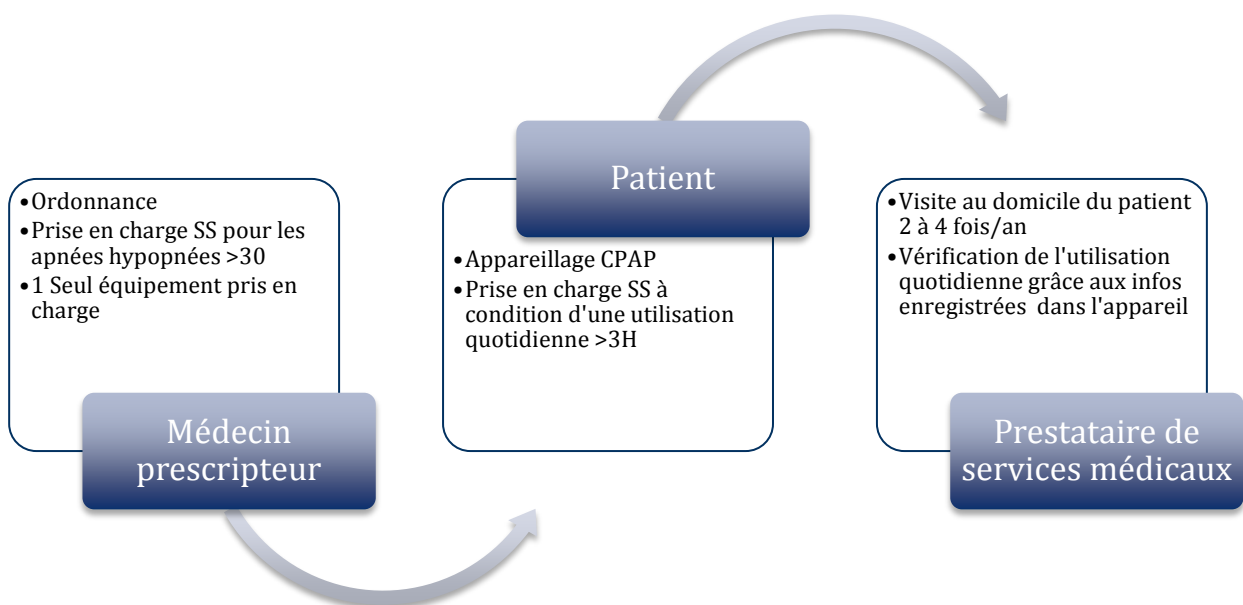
•Ordonnance
•Prise en charge SS pour les apnées hypopnées >30
•1 Seul équipement pris en charge

Médecin prescripteur

Patient

•Appareillage CPAP
•Prise en charge SS à condition d'une utilisation quotidienne >3H

•Visite au domicile du patient 2 à 4 fois/an
•Vérification de l'utilisation quotidienne grâce aux infos enregistrées dans l'appareil

Prestataire de services médicaux